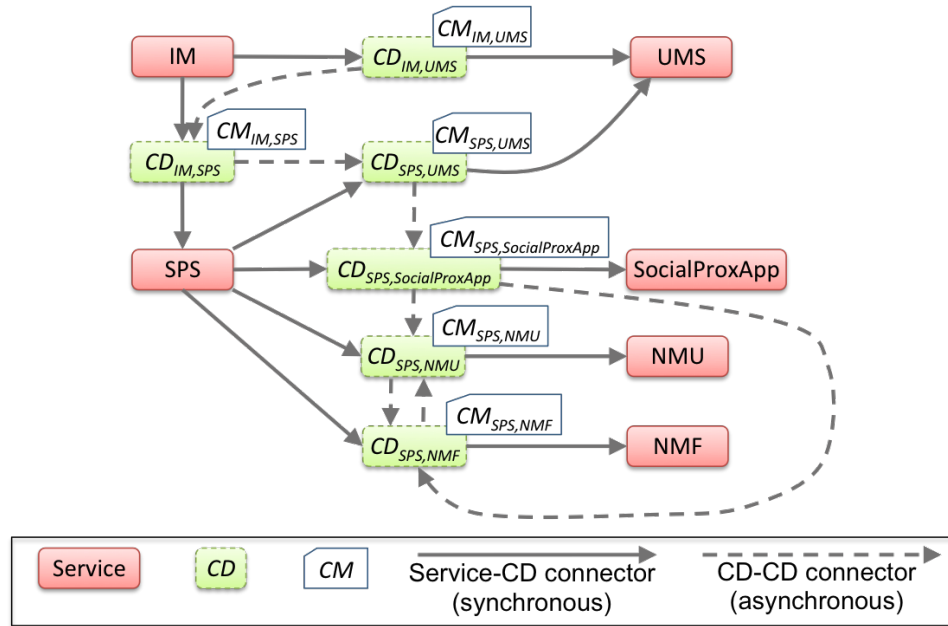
IM

$CM_{IM,UMS}$

$CD_{IM,UMS}$

UMS

$CM_{IM,SPS}$

$CD_{IM,SPS}$

$CM_{SPS,UMS}$

$CD_{SPS,UMS}$

SPS

$CM_{SPS,SocialProxApp}$

$CD_{SPS,SocialProxApp}$

SocialProxApp

$CM_{SPS,NMU}$

$CD_{SPS,NMU}$

NMU

$CM_{SPS,NMF}$

$CD_{SPS,NMF}$

NMF

Service

CD

CM

Service-CD connector (synchronous)

CD-CD connector (asynchronous)